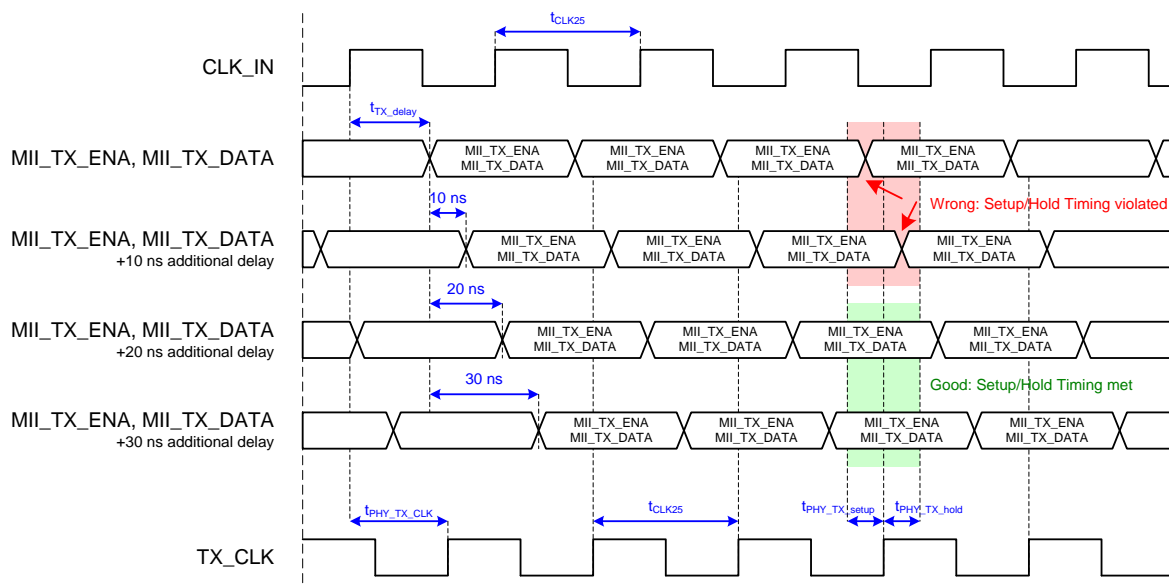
$t_{CLK25}$

CLK_IN

$t_{TX\_delay}$

MII_TX_ENA, MII_TX_DATA

MII_TX_ENA MII_TX_DATA

MII_TX_ENA MII_TX_DATA

MII_TX_ENA MII_TX_DATA

MII_TX_ENA MII_TX_DATA

10 ns

Wrong: Setup/Hold Timing violated

MII_TX_ENA, MII_TX_DATA
+10 ns additional delay

MII_TX_ENA MII_TX_DATA

MII_TX_ENA MII_TX_DATA

MII_TX_ENA MII_TX_DATA

MII_TX_ENA MII_TX_DATA

20 ns

MII_TX_ENA, MII_TX_DATA
+20 ns additional delay

MII_TX_ENA MII_TX_DATA

MII_TX_ENA MII_TX_DATA

MII_TX_ENA MII_TX_DATA

MII_TX_ENA MII_TX_DATA

30 ns

Good: Setup/Hold Timing met

MII_TX_ENA, MII_TX_DATA
+30 ns additional delay

MII_TX_ENA MII_TX_DATA

MII_TX_ENA MII_TX_DATA

MII_TX_ENA MII_TX_DATA

MII_TX_ENA MII_TX_DATA

$t_{PHY\_TX\_CLK}$

$t_{CLK25}$

$t_{PHY\_TX\_setup}$

$t_{PHY\_TX\_hold}$

TX_CLK